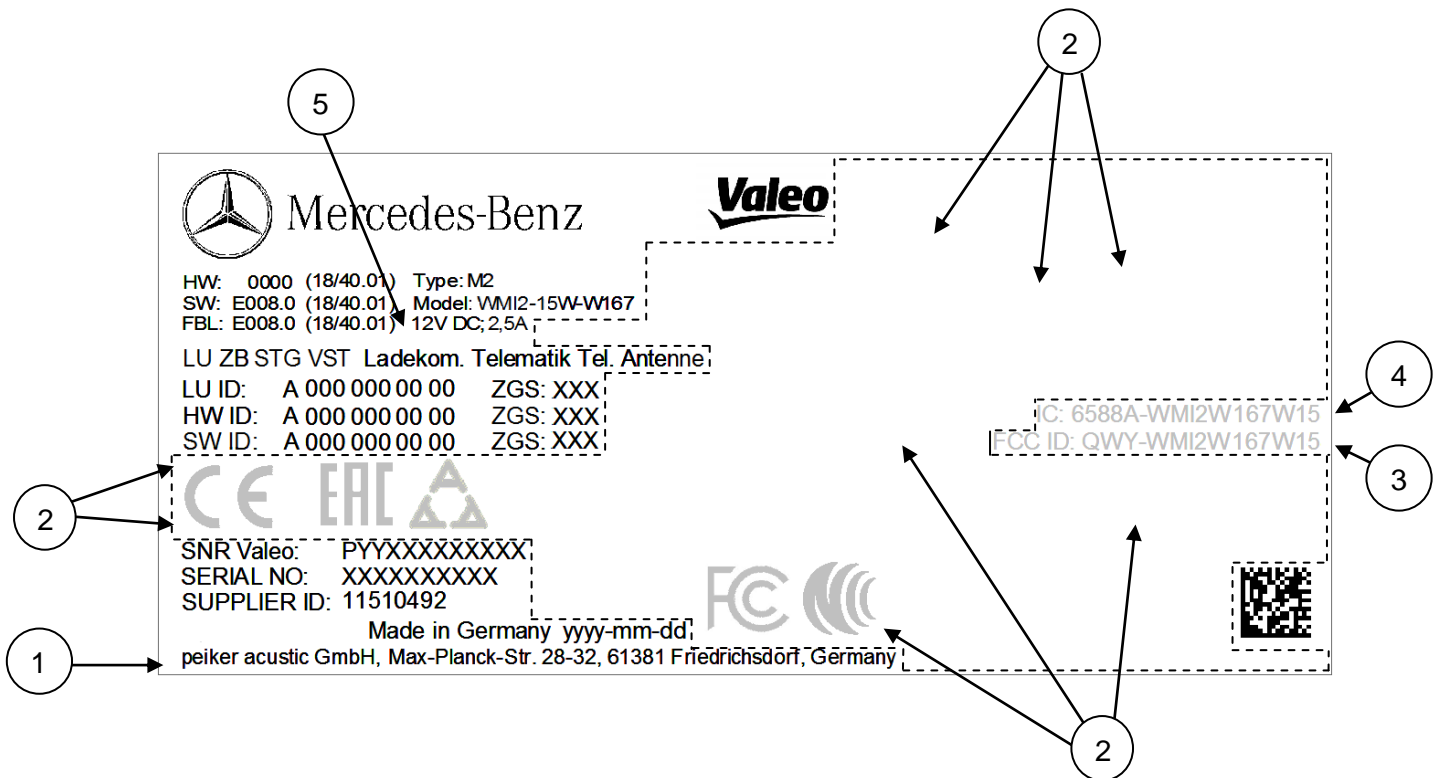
5

2

Mercedes-Benz

Valeo

HW: 0000 (18/40.01) Type: M2
SW: E008.0 (18/40.01) Model: WMI2-15W-W167
FBL: E008.0 (18/40.01) 12V DC; 2,5A

LU ZB STG VST Ladekom. Telematik Tel. Antenne

LU ID: A 000 000 00 00 ZGS: XXX
HW ID: A 000 000 00 00 ZGS: XXX
SW ID: A 000 000 00 00 ZGS: XXX

4

IC: 6588A-WMI2W167W15
FCC ID: QWY-WMI2W167W15

3

2

CE EAC

SNR Valeo: PYYXXXXXXXXX
SERIAL NO: XXXXXXXXXX
SUPPLIER ID: 11510492

FC

Made in Germany yyyy-mm-dd

1

peiker acustic GmbH, Max-Planck-Str. 28-32, 61381 Friedrichsdorf, Germany

2